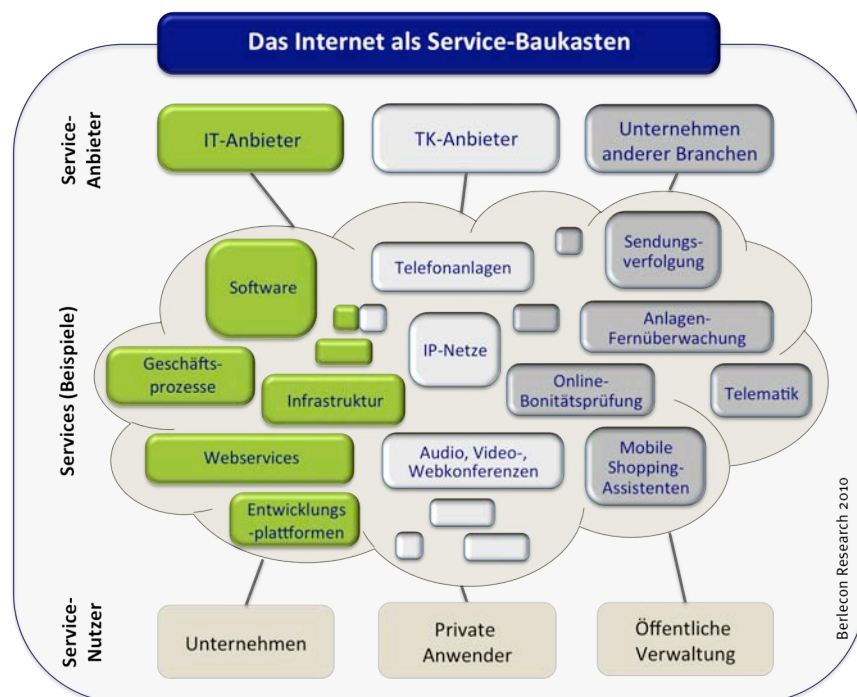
Das Internet als Service-Baukasten

Service-Anbieter

IT-Anbieter

TK-Anbieter

Unternehmen anderer Branchen

Services (Beispiele)

Software

Telefonanlagen

Sendungs-verfolgung

Anlagen-Fernüberwachung

IP-Netze

Geschäfts-prozesse

Infrastruktur

Online-Bonitätsprüfung

Telematik

Webservices

Audio, Video-, Webkonferenzen

Mobile Shopping-Assistenten

Entwicklungs-plattformen

Service-Nutzer

Unternehmen

Private Anwender

Öffentliche Verwaltung

Berlecon Research 2010